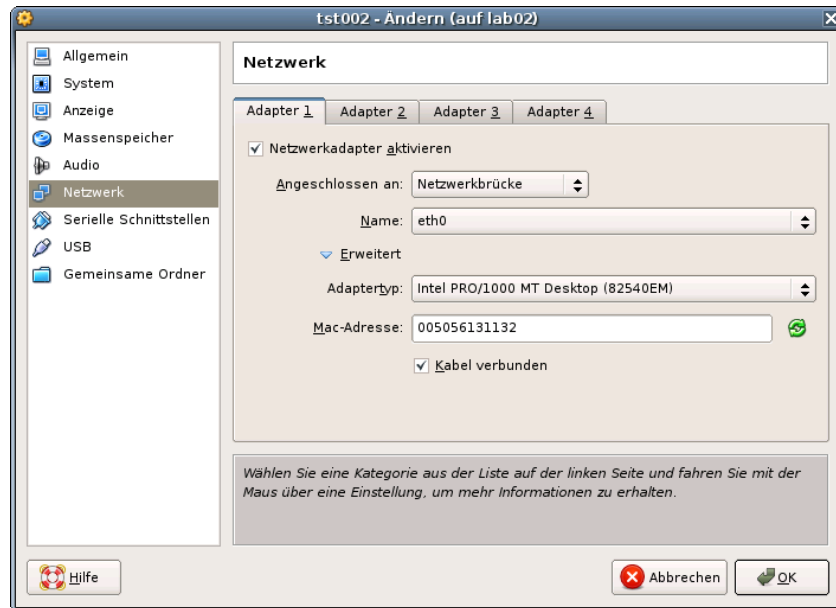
tst002 - Ändern (auf lab02)

Allgemein
System
Anzeige
Massenspeicher
Audio
Netzwerk
Serielle Schnittstellen
USB
Gemeinsame Ordner

Netzwerk

Adapter 1 | Adapter 2 | Adapter 3 | Adapter 4

✓ Netzwerkadapter aktivieren

Angeschlossen an: Netzwerkbrücke

Name: eth0

Erweitert

Adaptertyp: Intel PRO/1000 MT Desktop (82540EM)

Mac-Adresse: 005056131132

✓ Kabel verbunden

Wählen Sie eine Kategorie aus der Liste auf der linken Seite und fahren Sie mit der Maus über eine Einstellung, um mehr Informationen zu erhalten.

Hilfe

Abbrechen

OK